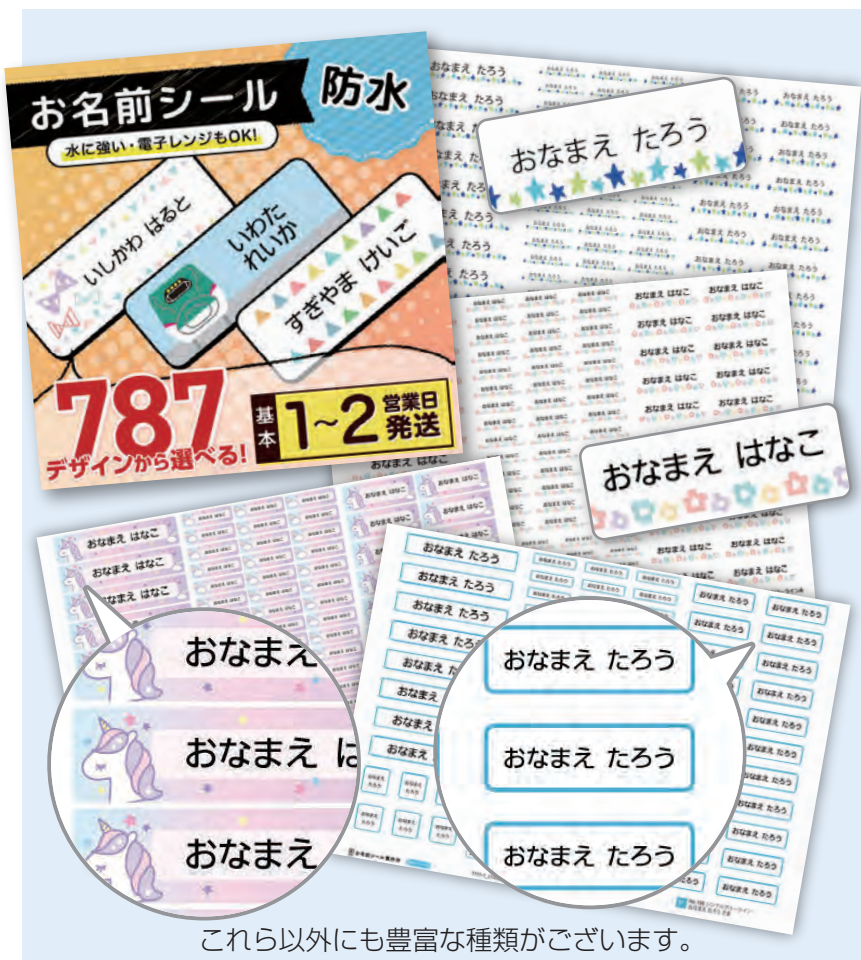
お名前シール
防水
水に強い・電子レンジもOK!
いしかわ はると
いわた れいか
すぎやま けいこ
787
デザインから選べる!
基本
1~2
営業日
発送

おなまえ たろう
おなまえ はなこ
おなまえ はなこ
おなまえ はなこ
おなまえ はなこ
おなまえ はなこ
おなまえ はなこ
おなまえ はなこ

おなまえ はなこ
おなまえ はなこ
おなまえ はなこ
おなまえ
おなまえ は
おなまえ

おなまえ たろう
おなまえ たろう
おなまえ たろう
おなまえ たろう
おなまえ たろう
おなまえ たろう
おなまえ たろう
おなまえ たろう

これら以外にも豊富な種類がございます。